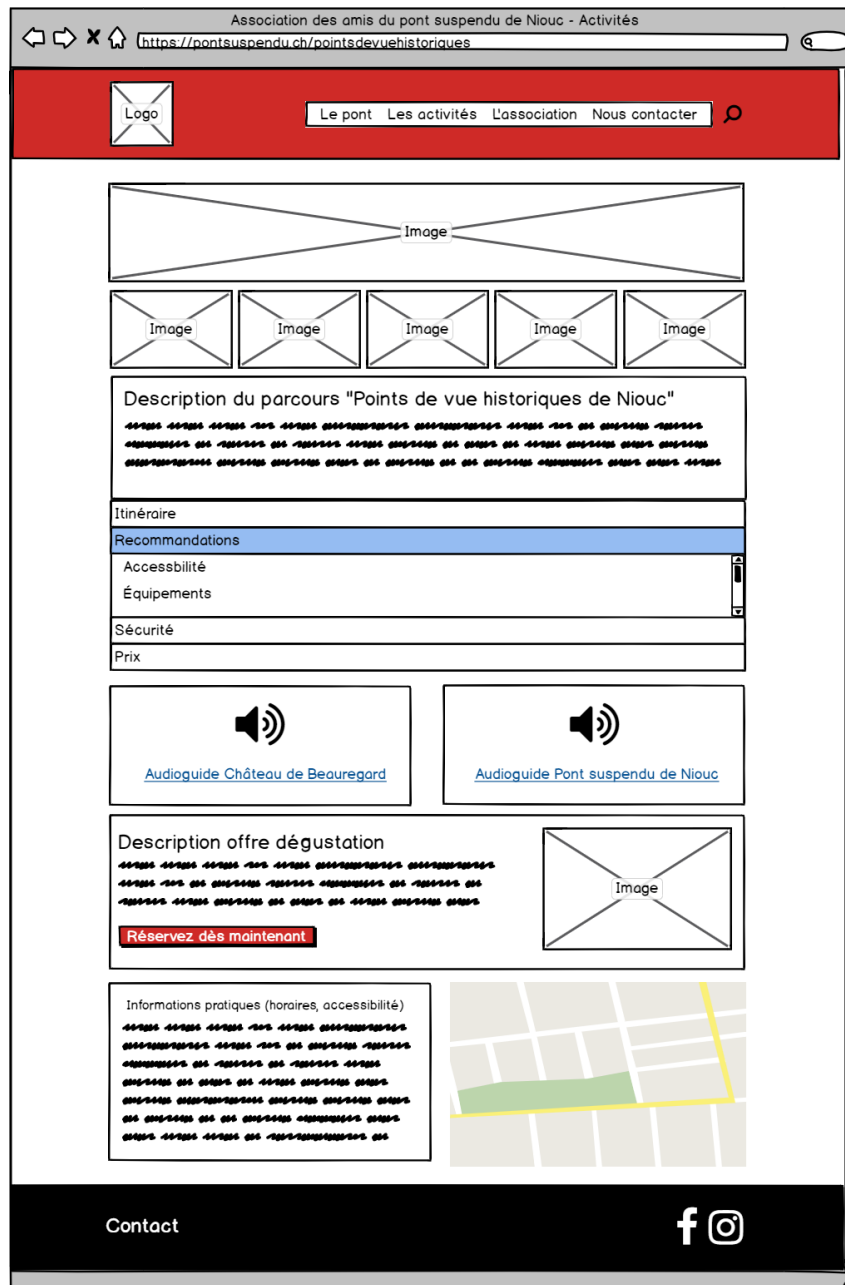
Association des amis du pont suspendu de Niouc - Activités

https://pontsuspendu.ch/pointsdevuehistoriques

Logo

Le pont Les activités L'association Nous contacter

Image

Image Image Image Image Image

Description du parcours "Points de vue historiques de Niouc"

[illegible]

Itinéraire
Recommandations
Accessbilité
Équipements
Sécurité
Prix

Audioguide Château de Beauregard

Audioguide Pont suspendu de Niouc

Description offre dégustation

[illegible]

Réservez dès maintenant

Image

Informations pratiques (horaires, accessibilité)

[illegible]

Contact